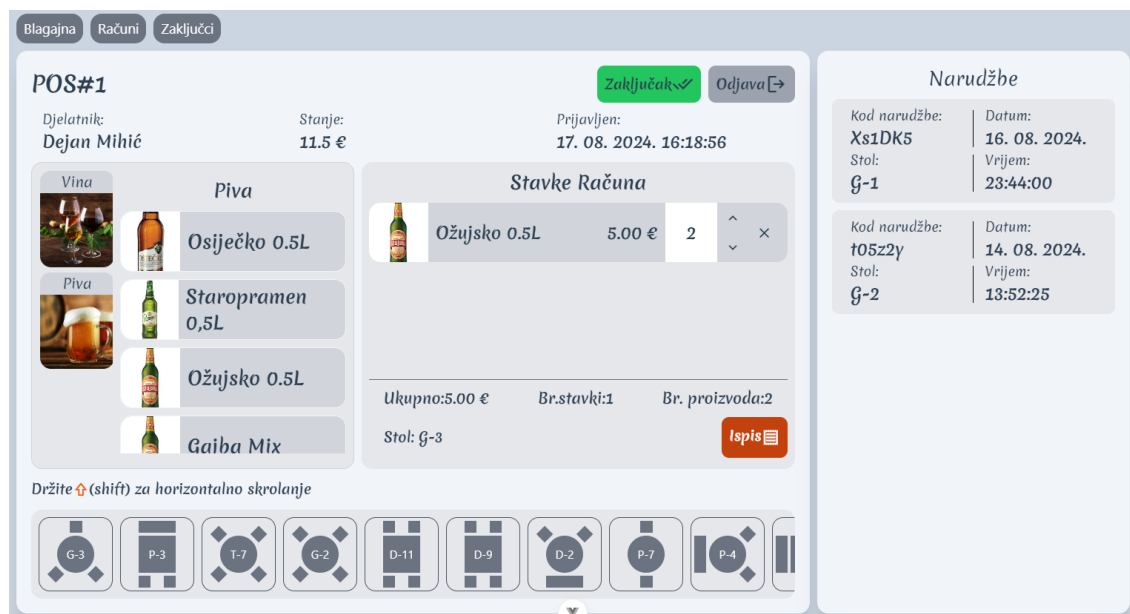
Blagajna Računi Zaključci

POS#1

Zaključak Odjava

Djelatnik:
Dejan Mihić

Stanje:
11.5 €

Prijavljen:
17. 08. 2024. 16:18:56

Vina

Piva

Piva

Osiječko 0.5L

Staropramen 0,5L

Ožujsko 0.5L

Gaiba Mix

Stavke Računa

Ožujsko 0.5L 5.00 € 2

Ukupno:5.00 € Br.stavki:1 Br. proizvoda:2

Stol: G-3

Ispis

Držite (shift) za horizontalno skrolanje

G-3 P-3 T-7 G-2 D-11 D-9 D-2 P-7 P-4

Narudžbe

Kod narudžbe:
Xs1DK5
Datum:
16. 08. 2024.
Stol:
G-1
Vrijem:
23:44:00

Kod narudžbe:
t05z2y
Datum:
14. 08. 2024.
Stol:
G-2
Vrijem:
13:52:25